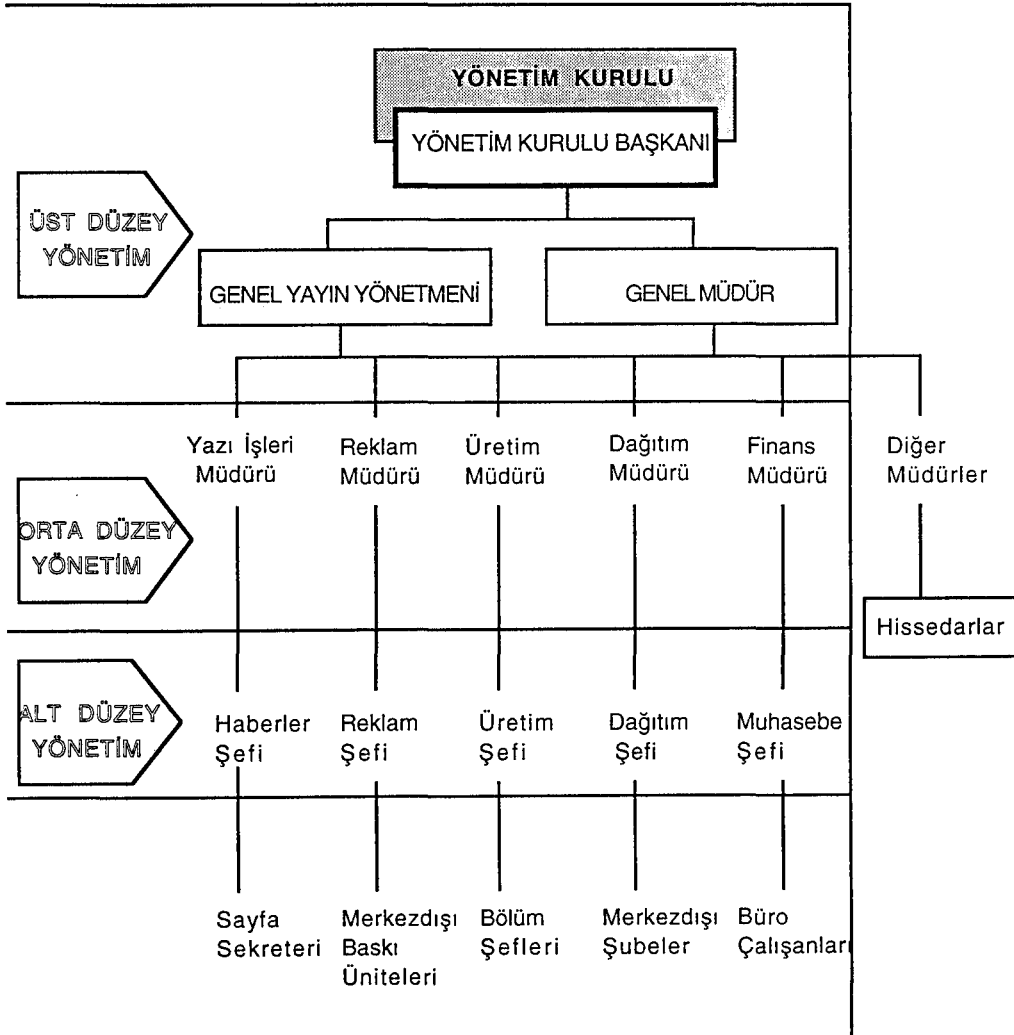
YÖNETİM KURULU

YÖNETİM KURULU BAŞKANI

ÜST DÜZEY YÖNETİM

GENEL YAYIN YÖNETMENİ

GENEL MÜDÜR

Yazı İşleri Müdürü

Reklam Müdürü

Üretim Müdürü

Dağıtım Müdürü

Finans Müdürü

Diğer Müdürler

ORTA DÜZEY YÖNETİM

Hissedarlar

ALT DÜZEY YÖNETİM

Haberler Şefi

Reklam Şefi

Üretim Şefi

Dağıtım Şefi

Muhasebe Şefi

Sayfa Sekreteri

Merkezdışı Baskı Üniteleri

Bölüm Şefleri

Merkezdışı Şubeler

Büro Çalışanları